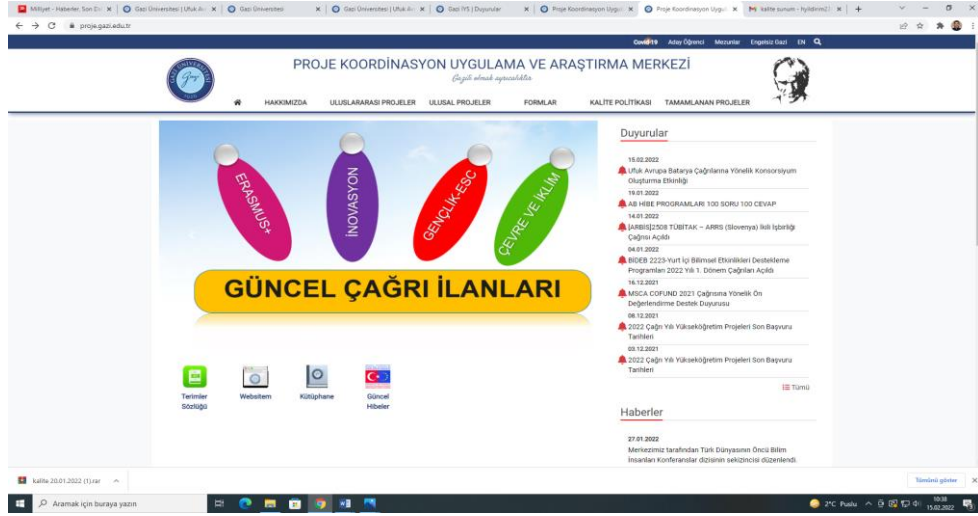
Milliyet - Haberler, Son Da | Gazi Üniversitesi | Ufuk Av | Gazi Üniversitesi | Gazi Üniversitesi | Ufuk Av | Gazi İYS | Duyurular | Proje Koordinasyon Uygul | Proje Koordinasyon Uygul | kalite sunum - hyildirim2 | +

proje.gazi.edu.tr

Covid19 Aday Öğrenci Mezunlar Engelsiz Gazi EN

PROJE KOORDİNASYON UYGULAMA VE ARAŞTIRMA MERKEZİ
Gazili olmak ayrıcalıktır

HAKKIMIZDA ULUSLARARASI PROJELER ULUSAL PROJELER FORMLAR KALİTE POLİTİKASI TAMAMLANAN PROJELER

ERASMUS+
İNOVASYON
GENÇLİK-ESC
ÇEVRE VE İKLİM
GÜNCEL ÇAĞRI İLANLARI

Terimler Sözlüğü
Websitem
Kütüphane
Güncel Hibeler

Duyurular

15.02.2022
Ufuk Avrupa Batarya Çağrılarına Yönelik Konsorsiyum Oluşturma Etkinliği

19.01.2022
AB HİBE PROGRAMLARI 100 SORU 100 CEVAP

14.01.2022
[ARBIS]2508 TÜBİTAK – ARRS (Slovenya) İkili İşbirliği Çağrısı Açıldı

04.01.2022
BİDEB 2223-Yurt İçi Bilimsel Etkinlikleri Destekleme Programları 2022 Yılı 1. Dönem Çağrıları Açıldı

16.12.2021
MSCA COFUND 2021 Çağrısına Yönelik Ön Değerlendirme Destek Duyurusu

08.12.2021
2022 Çağrı Yılı Yükseköğretim Projeleri Son Başvuru Tarihleri

03.12.2021
2022 Çağrı Yılı Yükseköğretim Projeleri Son Başvuru Tarihleri

Tümü

Haberler

27.01.2022
Merkezimiz tarafından Türk Dünyasının Öncü Bilim İnsanları Konferansları dizisinin sekizincisi düzenlendi.

kalite 20.01.2022 (1).rar
Tümünü göster

Aramak için buraya yazın
2°C Puslu 10:38 15.02.2022